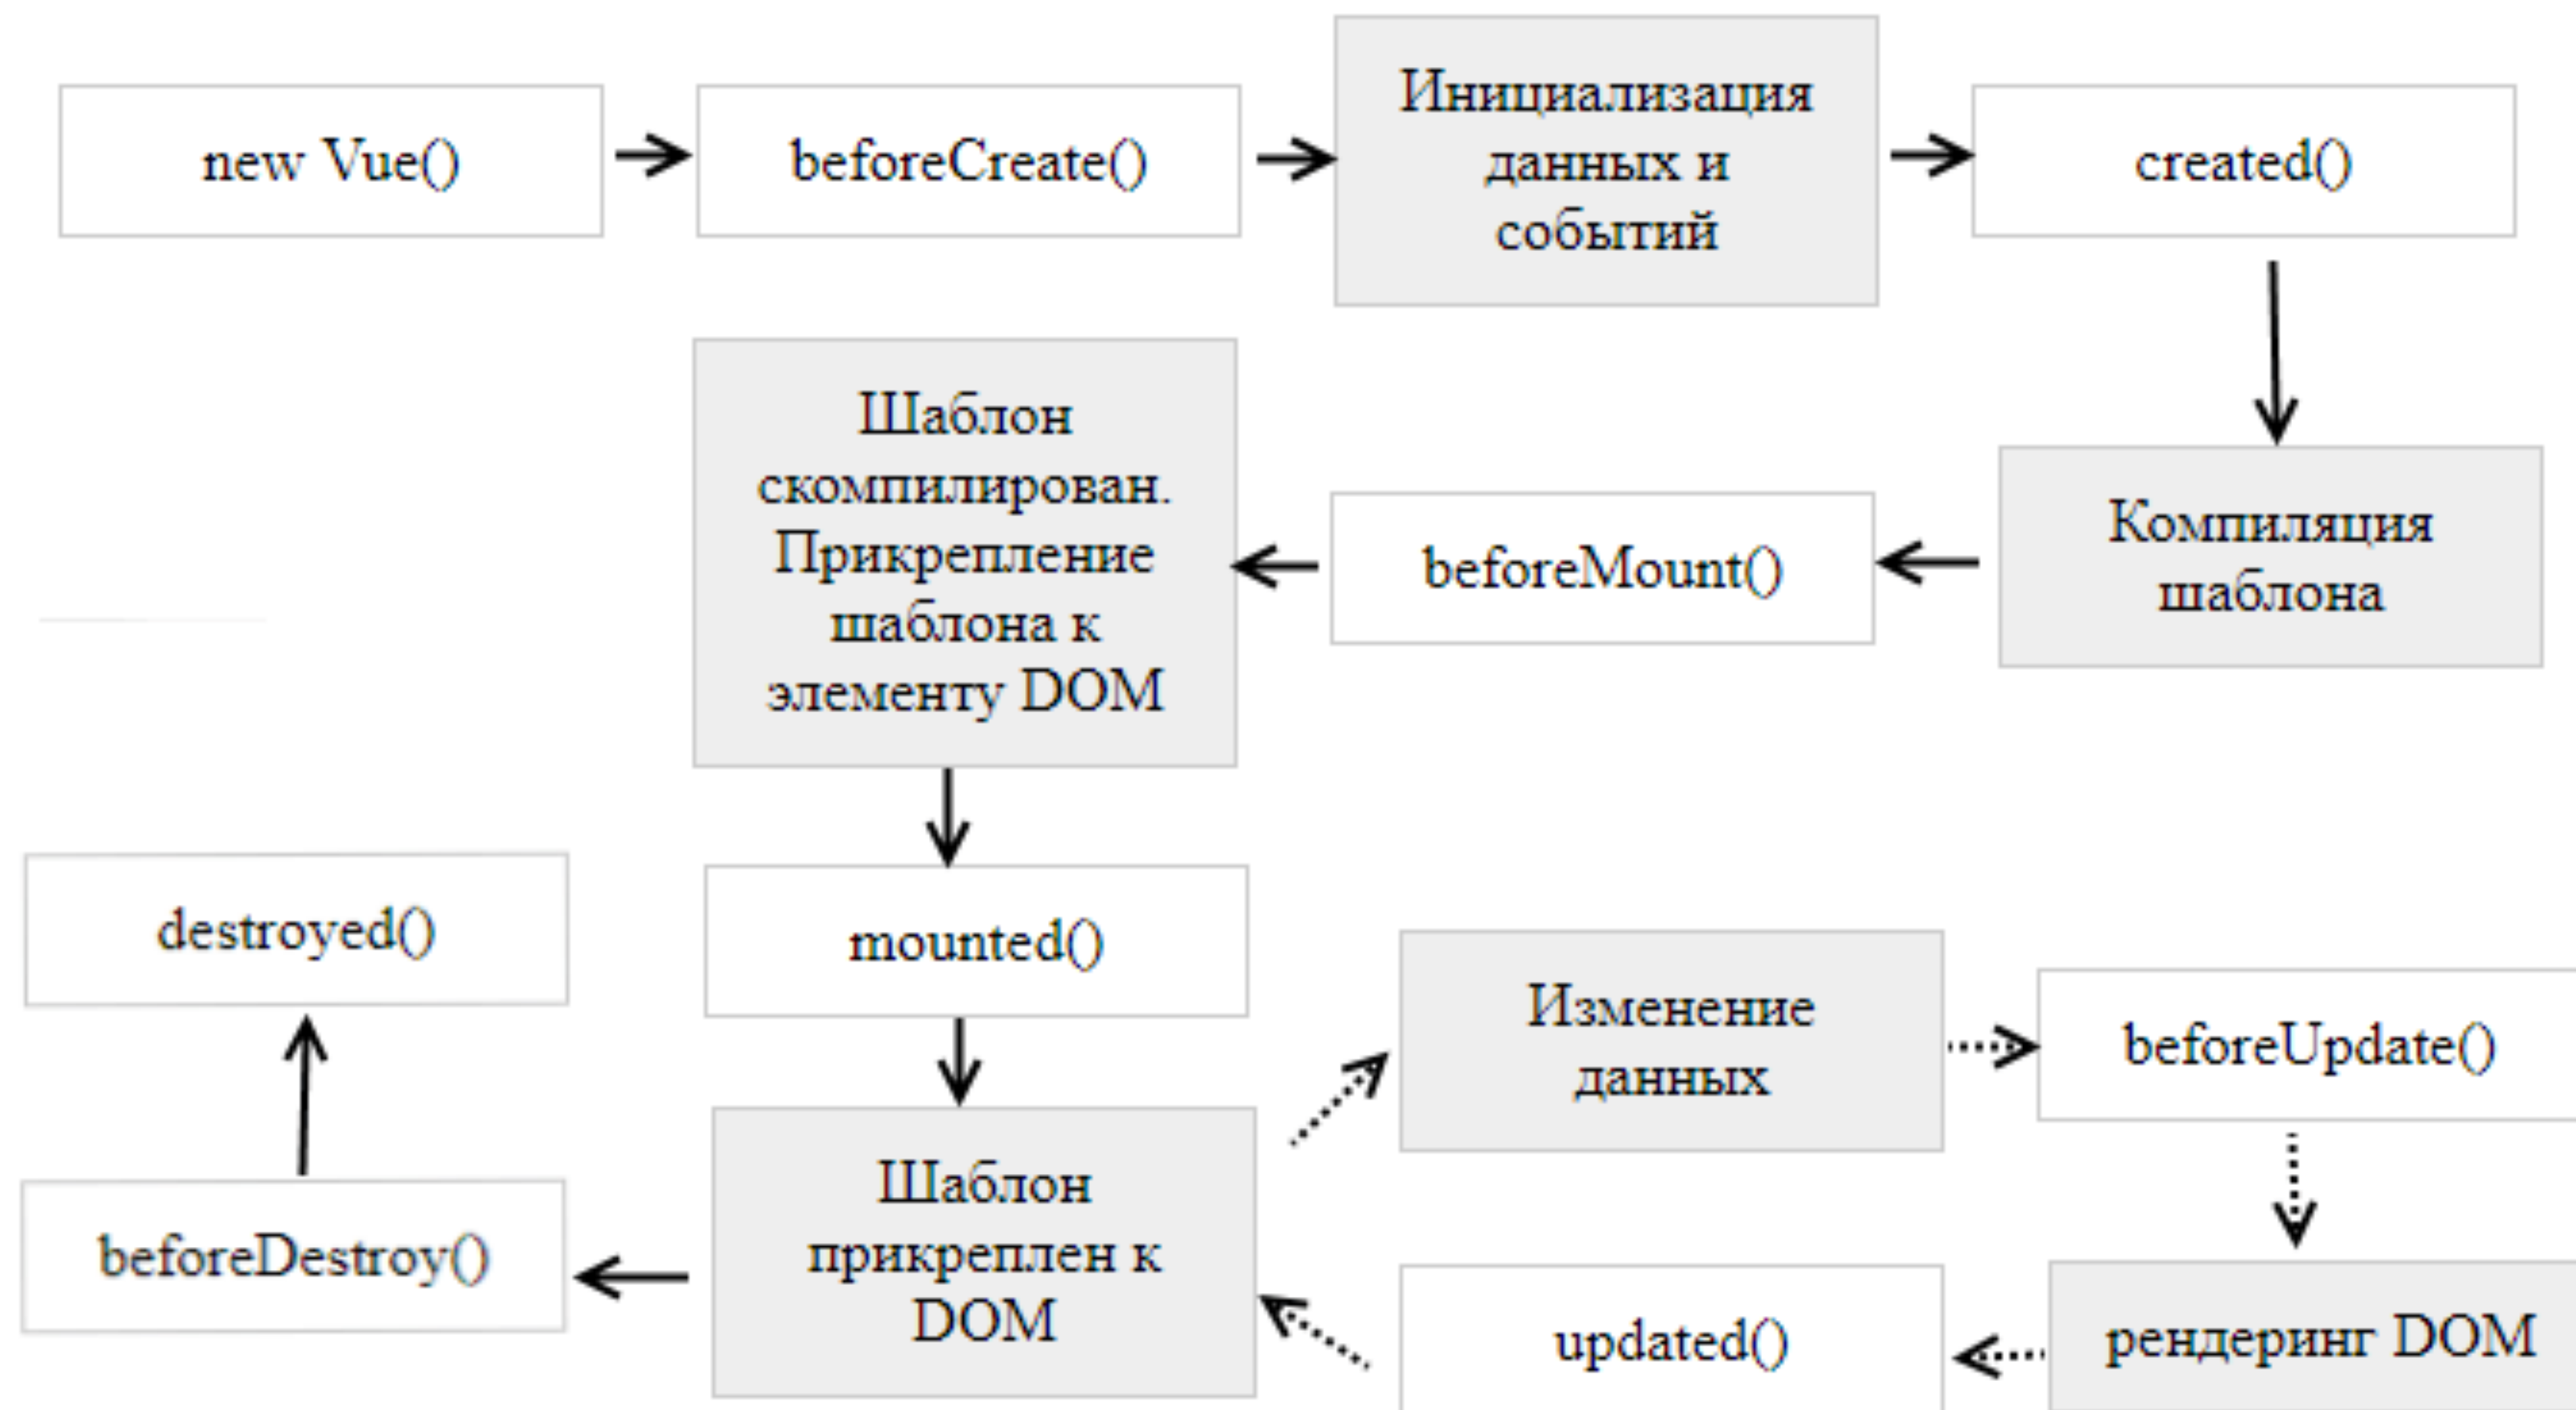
new Vue()

beforeCreate()

Инициализация данных и событий

created()

Компиляция шаблона

beforeMount()

Шаблон скомпилирован. Прикрепление шаблона к элементу DOM

mounted()

Шаблон прикреплен к DOM

Изменение данных

beforeUpdate()

рендеринг DOM

updated()

beforeDestroy()

destroyed()